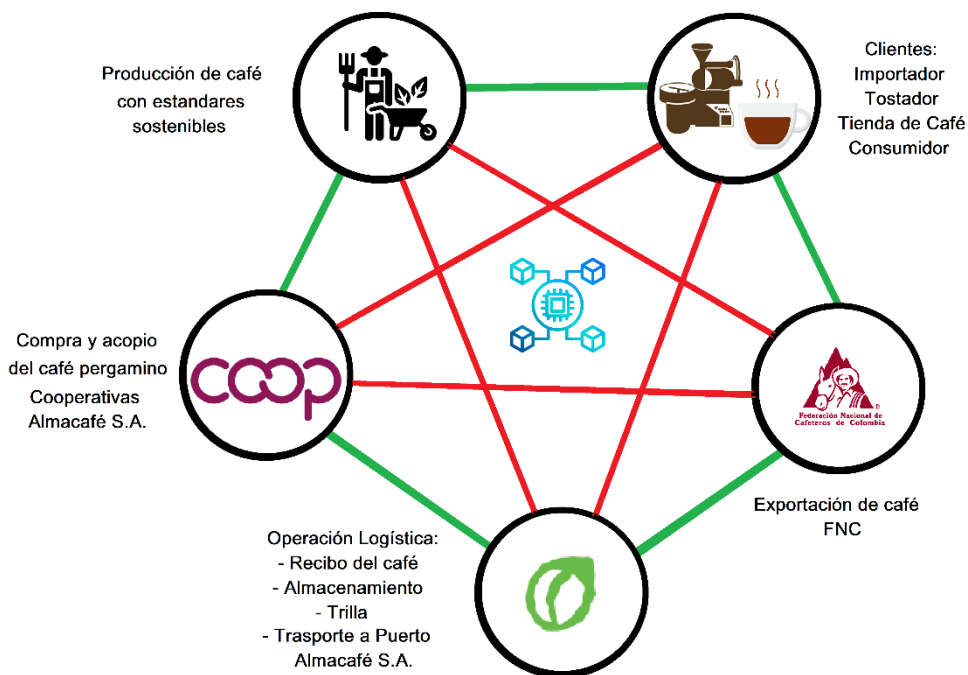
Producción de café con estandares sostenibles

Clientes:
Importador
Tostador
Tienda de Café
Consumidor

Compra y acopio del café pergamino
Cooperativas
Almacafé S.A.

coop

Federación Nacional de Cafeteros de Colombia

Exportación de café
FNC

Operación Logística:
- Recibo del café
- Almacenamiento
- Trilla
- Trasporte a Puerto
Almacafé S.A.